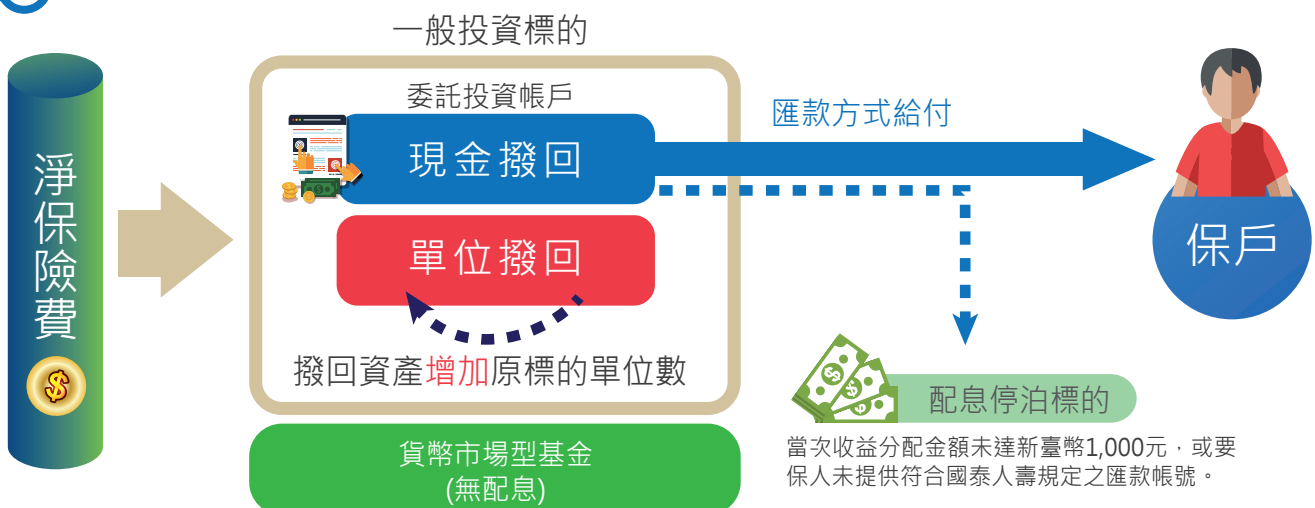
淨保險費

一般投資標的

委託投資帳戶

現金撥回

單位撥回

撥回資產增加原標的單位數

貨幣市場型基金
(無配息)

匯款方式給付

保戶

配息停泊標的

當次收益分配金額未達新臺幣1,000元，或要保人未提供符合國泰人壽規定之匯款帳號。